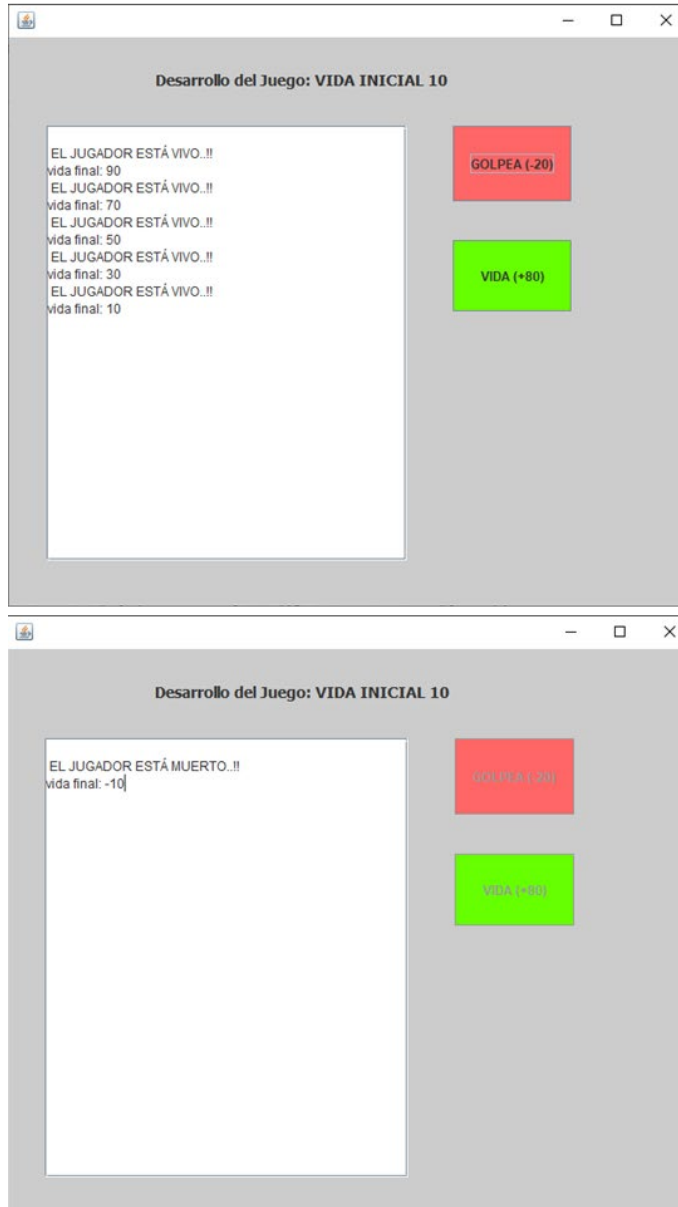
Desarrollo del Juego: VIDA INICIAL 10

EL JUGADOR ESTÁ VIVO..!!
vida final: 90
EL JUGADOR ESTÁ VIVO..!!
vida final: 70
EL JUGADOR ESTÁ VIVO..!!
vida final: 50
EL JUGADOR ESTÁ VIVO..!!
vida final: 30
EL JUGADOR ESTÁ VIVO..!!
vida final: 10

GOLPEA (-20)

VIDA (+80)

Desarrollo del Juego: VIDA INICIAL 10

EL JUGADOR ESTÁ MUERTO..!!
vida final: -10

GOLPEA (-20)

VIDA (+80)